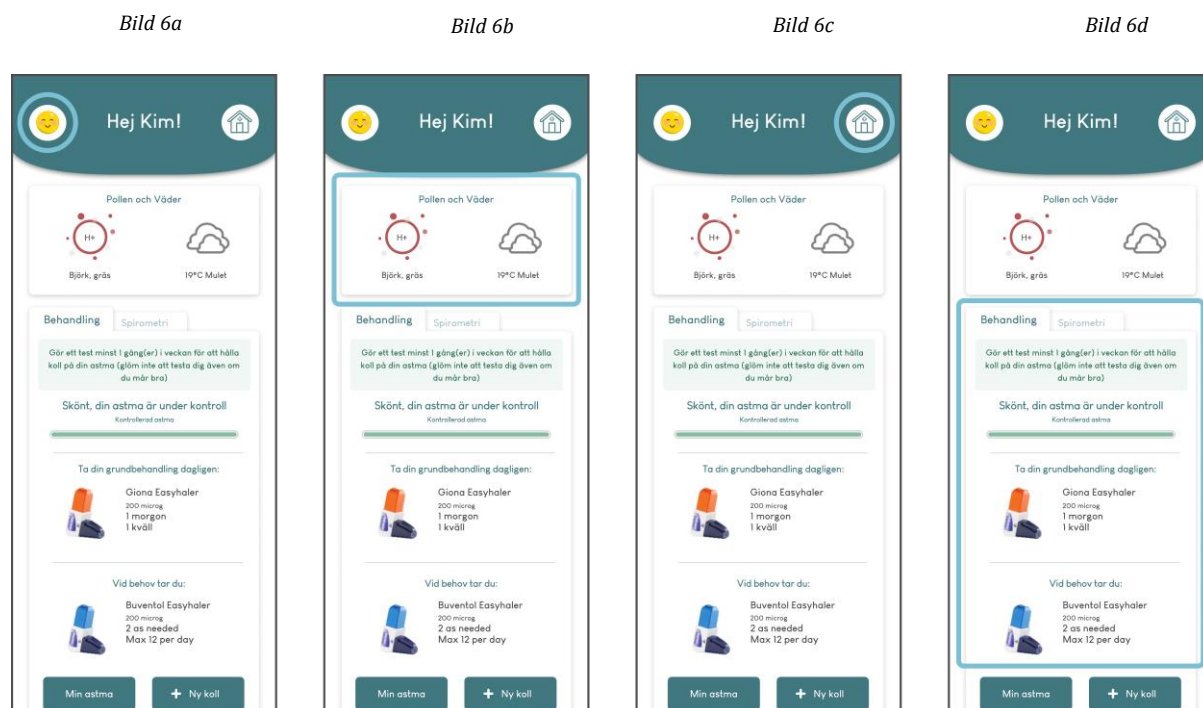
Bild 6a

Hej Kim!

Pollen och Väder

H+

Björk, gräs

19°C Mulet

Behandling Spirometri

Gör ett test minst 1 gång(er) i veckan för att hålla koll på din astma (glöm inte att testa dig även om du mår bra)

Skönt, din astma är under kontroll

Kontrollerad astma

Ta din grundbehandling dagligen:

Giona Easyhaler
200 microg
1 morgon
1 kväll

Vid behov tar du:

Buventol Easyhaler
200 microg
2 as needed
Max 12 per day

Min astma

+ Ny koll

Bild 6b

Hej Kim!

Pollen och Väder

H+

Björk, gräs

19°C Mulet

Behandling Spirometri

Gör ett test minst 1 gång(er) i veckan för att hålla koll på din astma (glöm inte att testa dig även om du mår bra)

Skönt, din astma är under kontroll

Kontrollerad astma

Ta din grundbehandling dagligen:

Giona Easyhaler
200 microg
1 morgon
1 kväll

Vid behov tar du:

Buventol Easyhaler
200 microg
2 as needed
Max 12 per day

Min astma

+ Ny koll

Bild 6c

Hej Kim!

Pollen och Väder

H+

Björk, gräs

19°C Mulet

Behandling Spirometri

Gör ett test minst 1 gång(er) i veckan för att hålla koll på din astma (glöm inte att testa dig även om du mår bra)

Skönt, din astma är under kontroll

Kontrollerad astma

Ta din grundbehandling dagligen:

Giona Easyhaler
200 microg
1 morgon
1 kväll

Vid behov tar du:

Buventol Easyhaler
200 microg
2 as needed
Max 12 per day

Min astma

+ Ny koll

Bild 6d

Hej Kim!

Pollen och Väder

H+

Björk, gräs

19°C Mulet

Behandling Spirometri

Gör ett test minst 1 gång(er) i veckan för att hålla koll på din astma (glöm inte att testa dig även om du mår bra)

Skönt, din astma är under kontroll

Kontrollerad astma

Ta din grundbehandling dagligen:

Giona Easyhaler
200 microg
1 morgon
1 kväll

Vid behov tar du:

Buventol Easyhaler
200 microg
2 as needed
Max 12 per day

Min astma

+ Ny koll